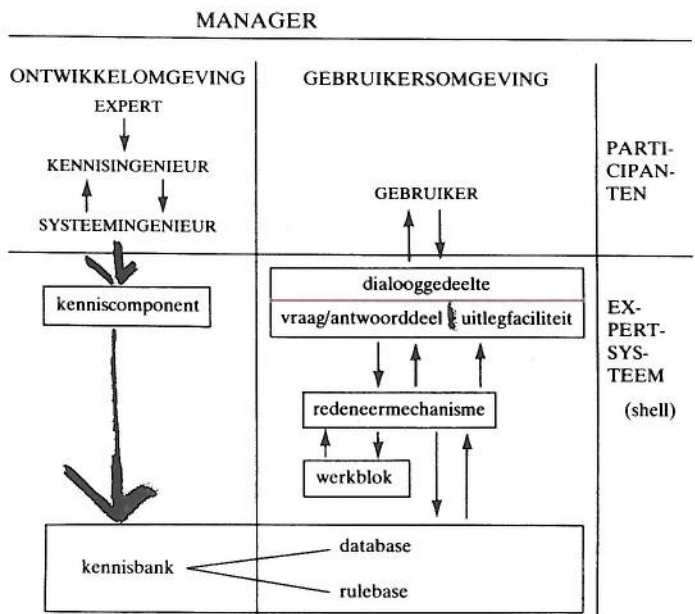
MANAGER

ONTWIKKELOMGEVING

EXPERT

KENNISINGENIEUR

SYSTEEMINGENIEUR

GEBRUIKERSOMGEVING

GEBRUIKER

PARTICIPANTEN

kenniscomponent

dialooggedeelte

vraag/antwoorddeel

uitlegfaciliteit

redeneermechanisme

werkblok

EXPERTSYSTEEM

(shell)

kennisbank

database

rulebase